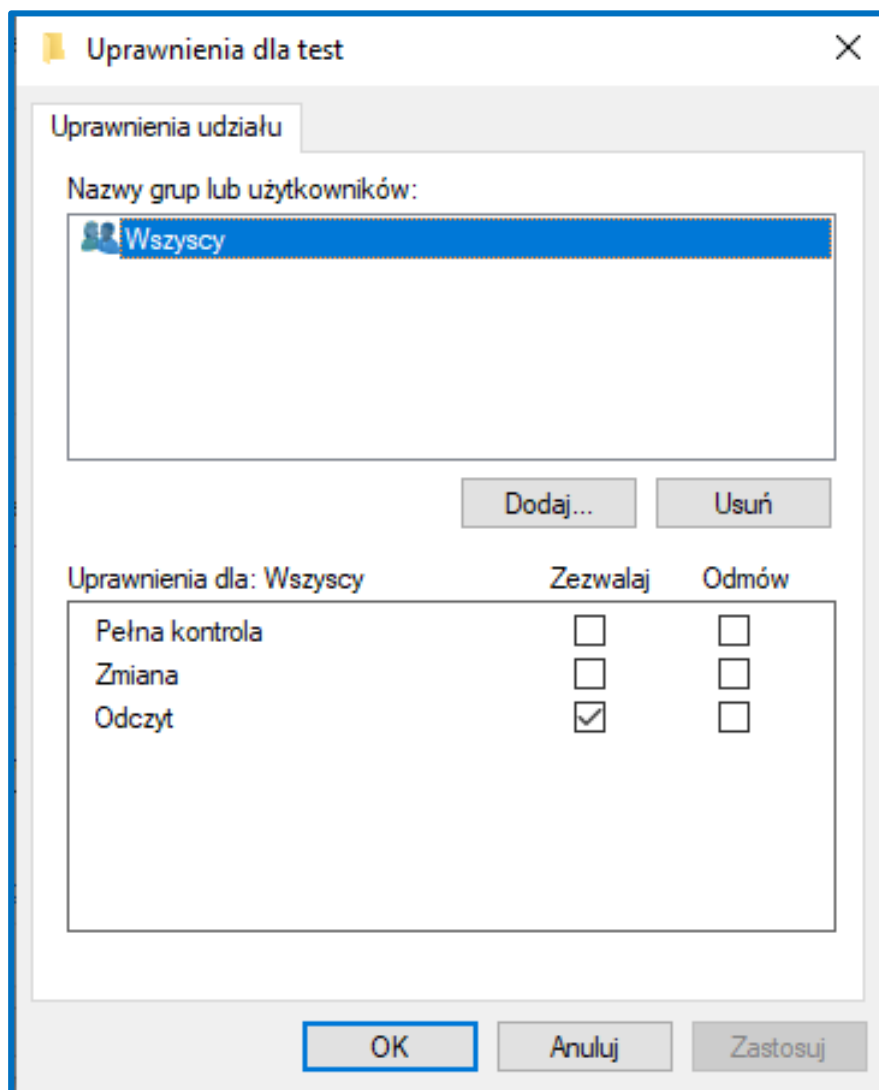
Uprawnienia dla test

Uprawnienia udziału

Nazwy grup lub użytkowników:

Wszyscy

Dodaj...

Usuń

| Uprawnienia dla: Wszyscy | Zezwalaj | Odmów |
|---|---|---|
| Pełna kontrola | ☐ | ☐ |
| Zmiana | ☐ | ☐ |
| Odczyt | ☑ | ☐ |

OK

Anuluj

Zastosuj